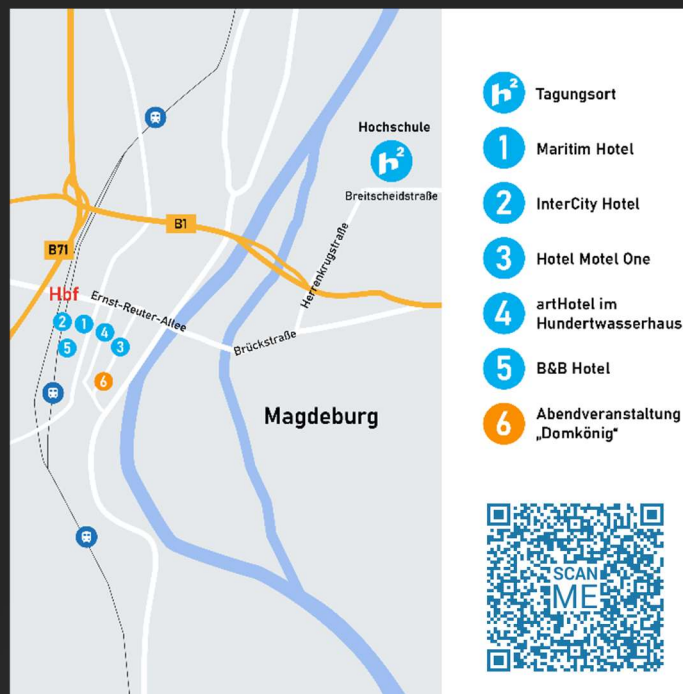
Hochschule

$h^2$

Breitscheidstraße

Herrenkrugstraße

B1

B71

Hbf

Ernst-Reuter-Allee

Brückstraße

2 1 4 5 3 6

Magdeburg

$h^2$ Tagungsort

1 Maritim Hotel

2 InterCity Hotel

3 Hotel Motel One

4 artHotel im Hundertwasserhaus

5 B&B Hotel

6 Abendveranstaltung „Domkönig“

SCAN ME